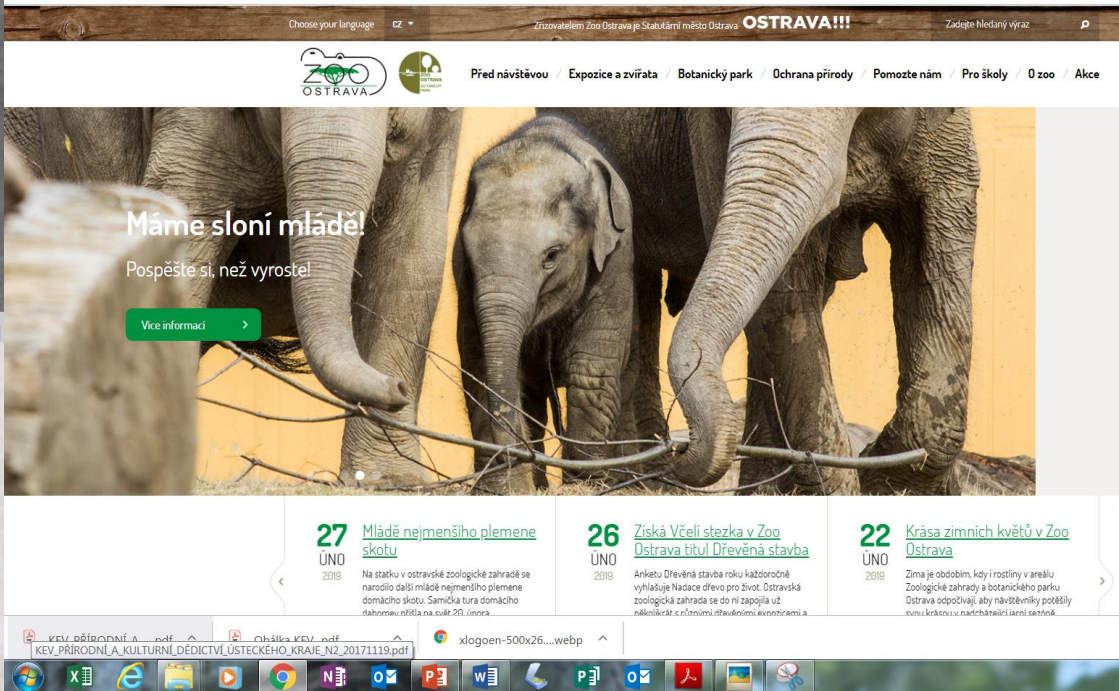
Choose your language CZ

Zřizovatelem Zoo Ostrava je Statutární město Ostrava OSTRAVA!!!

Zadejte hledaný výraz

ZOO OSTRAVA

ZOO OSTRAVA BOTANICKÝ PARK

Před návštěvou / Expozice a zvířata / Botanický park / Ochrana přírody / Pomozte nám / Pro školy / O zoo / Akce

Máme sloní mládě!

Pospěšte si, než vyroste!

Více informací

27 ÚNO 2019

Mládě nejmenšího plemene skotu

Na statku v ostravské zoologické zahradě se narodilo další mládě nejmenšího plemene domácího skotu. Samička tura domácího dahomey přišla na svět 20. února

26 ÚNO 2019

Získá Včelí stezka v Zoo Ostrava titul Dřevěná stavba

Anketu Dřevěná stavba roku každoročně vyhlašuje Nadace dřevo pro život. Ostravská zoologická zahrada se do ní zapojila už několikrát s různými dřevěnými expozicemi a

22 ÚNO 2019

Krása zimních květů v Zoo Ostrava

Zima je obdobím, kdy i rostliny v areálu Zoologické zahrady a botanického parku Ostrava odpočívají, aby návštěvníky potěšily svou krásou v nadcházející jarní sezóně

KEV_PŘÍRODNÍ_A....pdf

Obálka KEV....pdf

xlogoen-500x26....webp

KEV_PŘÍRODNÍ_A_KULTURNÍ_DĚDICTVÍ_ÚSTECKÉHO_KRAJE_N2_20171119.pdf